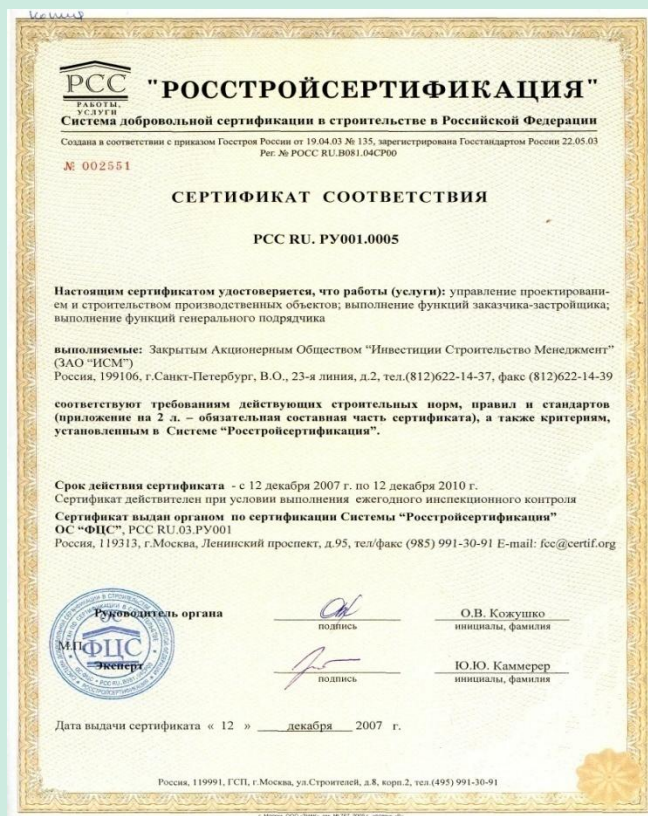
копия

РСС
РАБОТЫ, УСЛУГИ

"РОССТРОЙСЕРТИФИКАЦИЯ"

Система добровольной сертификации в строительстве в Российской Федерации

Создана в соответствии с приказом Госстроя России от 19.04.03 № 135, зарегистрирована Госстандартом России 22.05.03
Рег. № РОСС RU.B081.04СР00

№ 002551

СЕРТИФИКАТ СООТВЕТСТВИЯ

РСС RU. РУ001.0005

Настоящим сертификатом удостоверяется, что работы (услуги): управление проектированием и строительством производственных объектов; выполнение функций заказчика-застройщика; выполнение функций генерального подрядчика

выполняемые: Закрытым Акционерным Обществом "Инвестиции Строительство Менеджмент" (ЗАО "ИСМ")
Россия, 199106, г.Санкт-Петербург, В.О., 23-я линия, д.2, тел.(812)622-14-37, факс (812)622-14-39

соответствуют требованиям действующих строительных норм, правил и стандартов (приложение на 2 л. – обязательная составная часть сертификата), а также критериям, установленным в Системе "Росстройсертификация".

Срок действия сертификата - с 12 декабря 2007 г. по 12 декабря 2010 г.
Сертификат действителен при условии выполнения ежегодного инспекционного контроля

Сертификат выдан органом по сертификации Системы "Росстройсертификации"
ОС "ФЦС", РСС RU.03.РУ001
Россия, 119313, г.Москва, Ленинский проспект, д.95, тел/факс (985) 991-30-91 E-mail: fcc@certif.org

Руководитель органа
подпись
О.В. Кожушко
инициалы, фамилия

М.П. ФЦС

Эксперт
подпись
Ю.Ю. Каммерер
инициалы, фамилия

Дата выдачи сертификата « 12 » декабря 2007 г.

Россия, 119991, ГСП, г.Москва, ул.Строителей, д.8, корп.2, тел.(495) 991-30-91

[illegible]